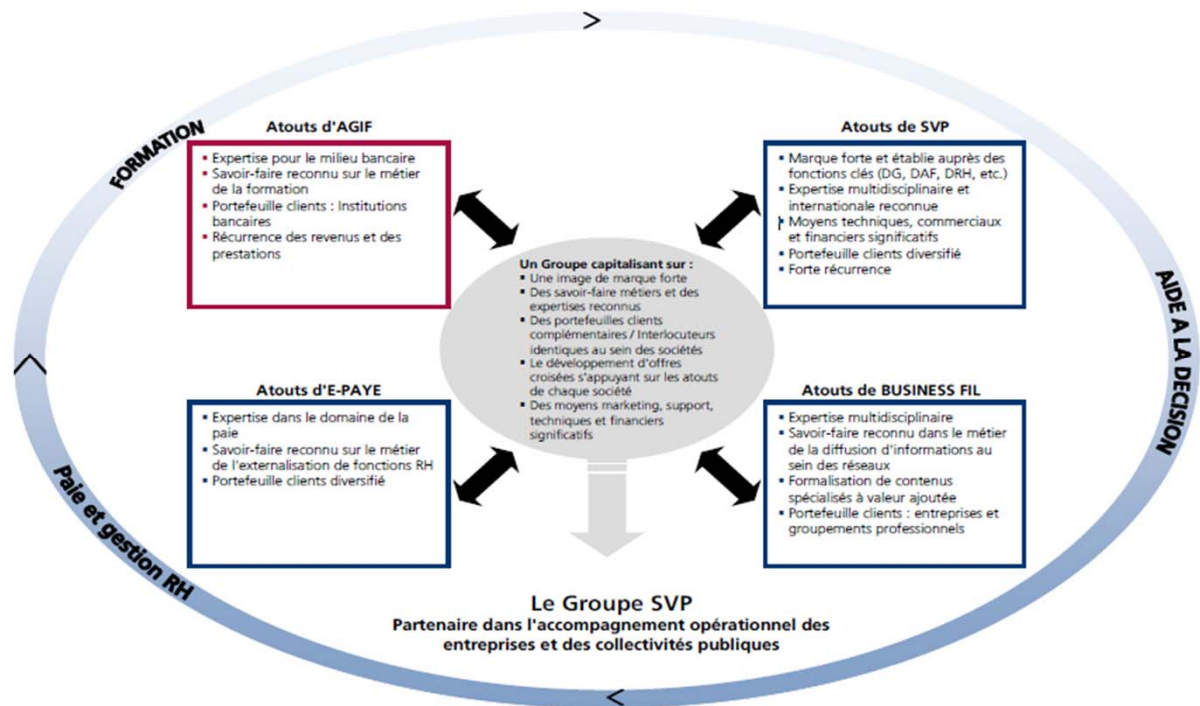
FORMATION

Atouts d'AGIF
- Expertise pour le milieu bancaire
- Savoir-faire reconnu sur le métier de la formation
- Portefeuille clients : Institutions bancaires
- Récurrence des revenus et des prestations

Atouts de SVP
- Marque forte et établie auprès des fonctions clés (DG, DAF, DRH, etc.)
- Expertise multidisciplinaire et internationale reconnue
- Moyens techniques, commerciaux et financiers significatifs
- Portefeuille clients diversifié
- Forte récurrence

Un Groupe capitalisant sur :
- Une image de marque forte
- Des savoir-faire métiers et des expertises reconnus
- Des portefeuilles clients complémentaires / Interlocuteurs identiques au sein des sociétés
- Le développement d'offres croisées s'appuyant sur les atouts de chaque société
- Des moyens marketing, support, techniques et financiers significatifs

AIDE A LA DECISION

Atouts d'E-PAYE
- Expertise dans le domaine de la paie
- Savoir-faire reconnu sur le métier de l'externalisation de fonctions RH
- Portefeuille clients diversifié

Atouts de BUSINESS FIL
- Expertise multidisciplinaire
- Savoir-faire reconnu dans le métier de la diffusion d'informations au sein des réseaux
- Formalisation de contenus spécialisés à valeur ajoutée
- Portefeuille clients : entreprises et groupements professionnels

Paie et gestion RH

Le Groupe SVP
Partenaire dans l'accompagnement opérationnel des entreprises et des collectivités publiques